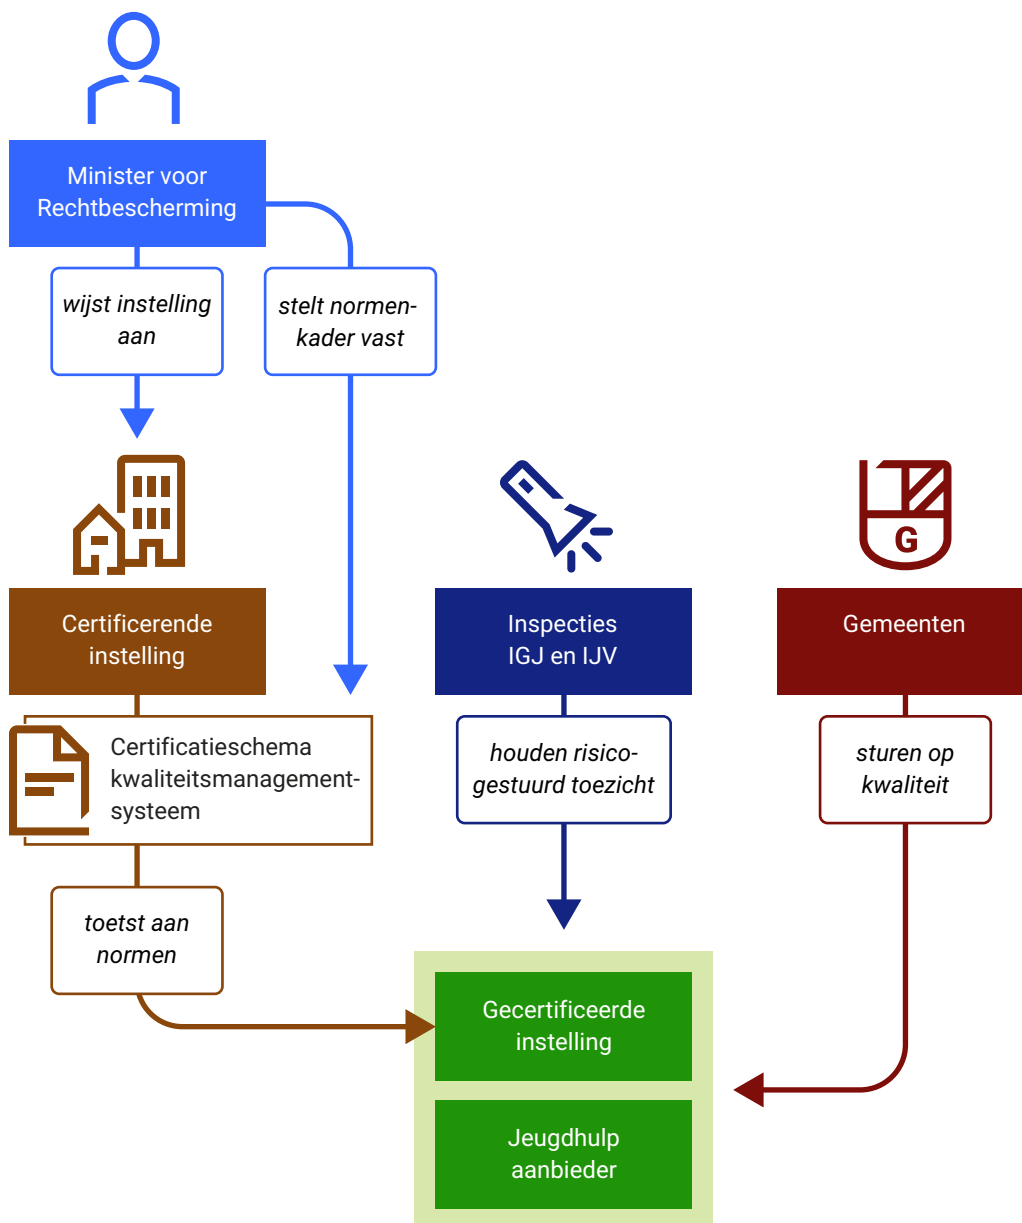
Minister voor Rechtbescherming

wijst instelling aan

stelt normenkader vast

Certificerende instelling

Certificatieschema kwaliteitsmanagementsysteem

toetst aan normen

G

Inspecties IGJ en IJV

houden risicogestuurd toezicht

Gemeenten

sturen op kwaliteit

Gecertificeerde instelling

Jeugdhulp aanbieder